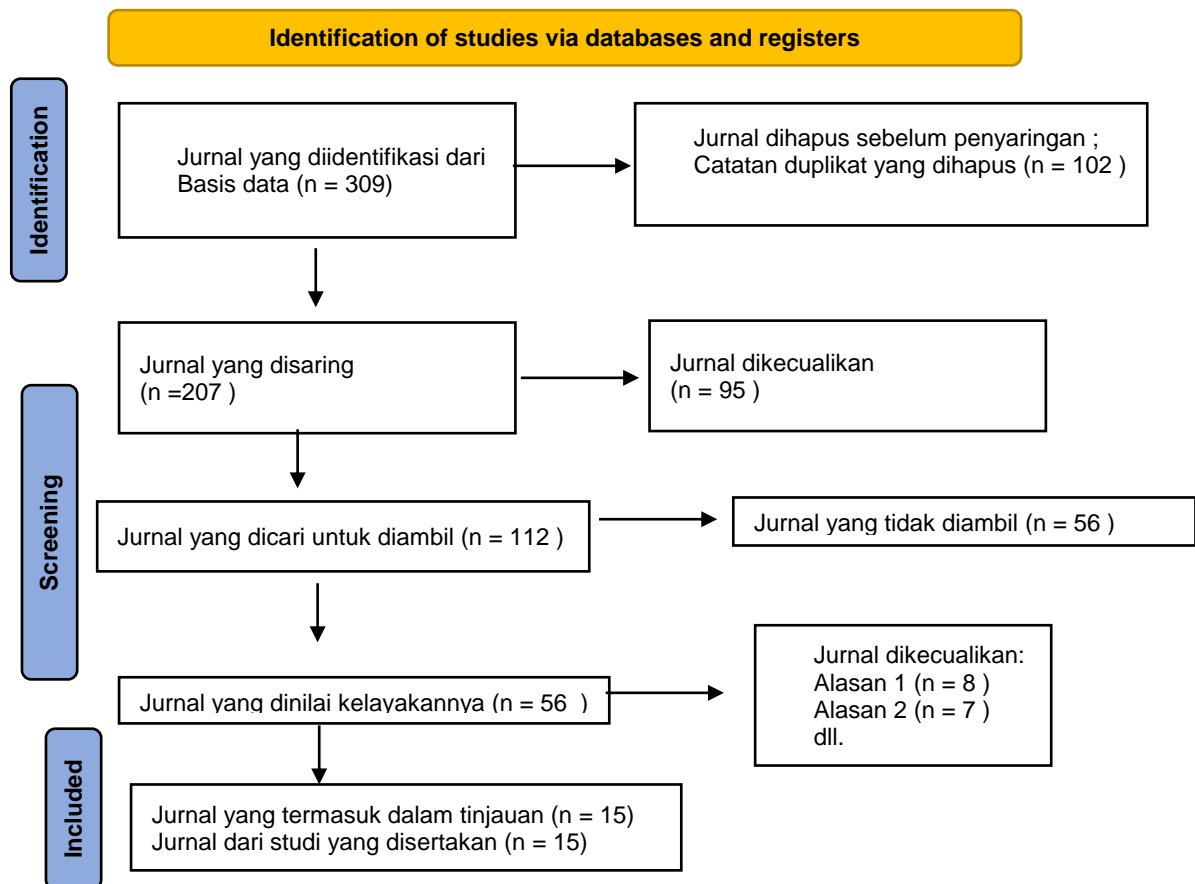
Identification of studies via databases and registers

Identification

Jurnal yang diidentifikasi dari Basis data (n = 309)

Jurnal dihapus sebelum penyaringan ; Catatan duplikat yang dihapus (n = 102 )

Screening

Jurnal yang disaring (n =207 )

Jurnal dikecualikan (n = 95 )

Jurnal yang dicari untuk diambil (n = 112 )

Jurnal yang tidak diambil (n = 56 )

Jurnal yang dinilai kelayakannya (n = 56 )

Jurnal dikecualikan:
Alasan 1 (n = 8 )
Alasan 2 (n = 7 )
dll.

Included

Jurnal yang termasuk dalam tinjauan (n = 15)
Jurnal dari studi yang disertakan (n = 15)